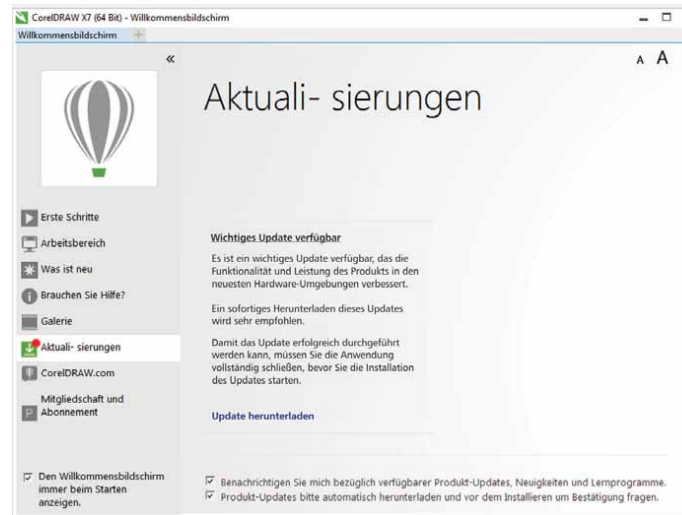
CorelDRAW X7 (64 Bit) - Willkommensbildschirm

Willkommensbildschirm

«

A A

Aktuali- sierungen

Erste Schritte

Arbeitsbereich

Was ist neu

Brauchen Sie Hilfe?

Galerie

Aktuali- sierungen

CorelDRAW.com

Mitgliedschaft und Abonnement

Wichtiges Update verfügbar

Es ist ein wichtiges Update verfügbar, das die Funktionalität und Leistung des Produkts in den neuesten Hardware-Umgebungen verbessert.

Ein sofortiges Herunterladen dieses Updates wird sehr empfohlen.

Damit das Update erfolgreich durchgeführt werden kann, müssen Sie die Anwendung vollständig schließen, bevor Sie die Installation des Updates starten.

Update herunterladen

Den Willkommensbildschirm immer beim Starten anzeigen.

Benachrichtigen Sie mich bezüglich verfügbarer Produkt-Updates, Neuigkeiten und Lernprogramme.

Produkt-Updates bitte automatisch herunterladen und vor dem Installieren um Bestätigung fragen.